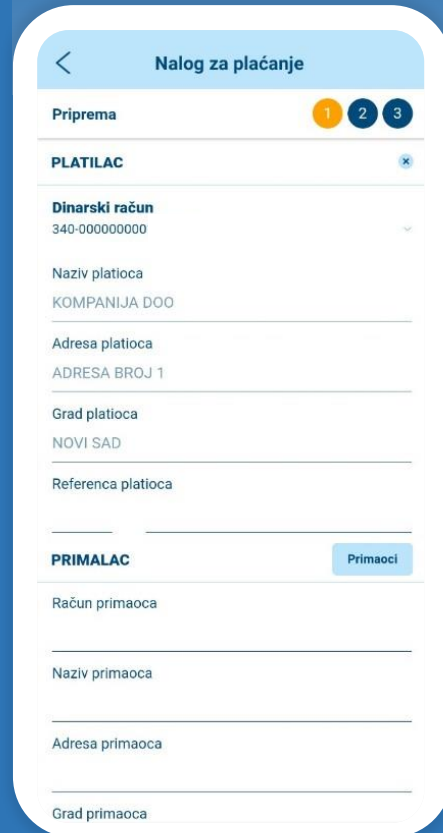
Nalog za plaćanje

Priprema

1 2 3

PLATILAC

Dinarski račun
340-000000000

Naziv platioca
KOMPANIJA DOO

Adresa platioca
ADRESA BROJ 1

Grad platioca
NOVI SAD

Referenca platioca

PRIMALAC

Primaoci

Račun primaoca

Naziv primaoca

Adresa primaoca

Grad primaoca